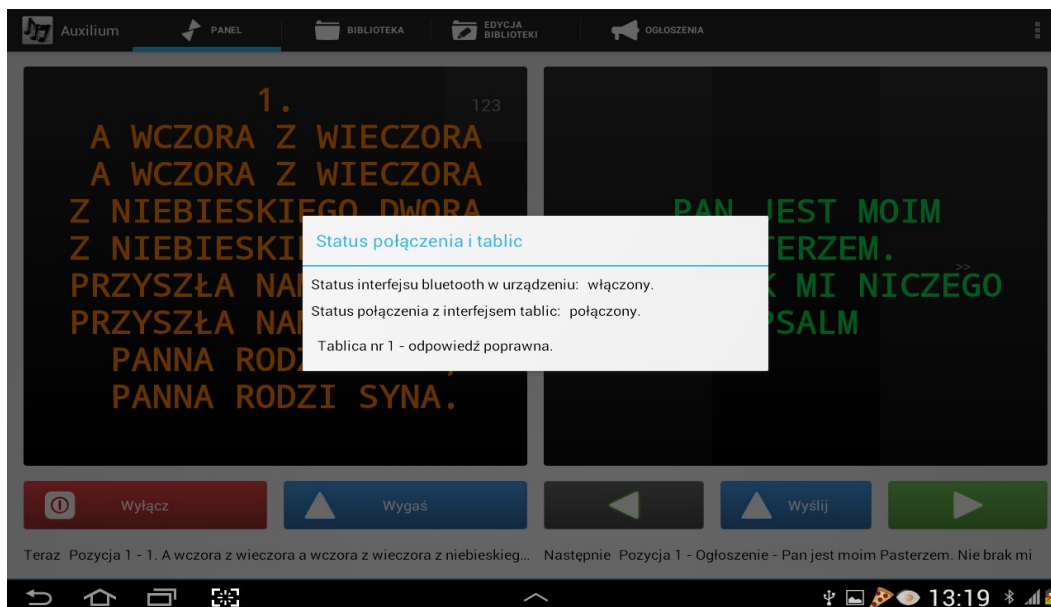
Auxilium PANEL BIBLIOTEKA EDYCJA BIBLIOTEKI OGŁOSZENIA

1.
123
A WCZORA Z WIECZORA
A WCZORA Z WIECZORA
Z NIEBIESKIEGO DWORA
Z NIEBIESKI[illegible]
PRZYSZŁA NA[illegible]
PRZYSZŁA NA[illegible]
PANNA ROD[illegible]
PANNA RODZI SYNA.

PAN JEST MOIM
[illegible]TERZEM.
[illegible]K MI NICZEGO
>>
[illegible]PSALM

Status połączenia i tablic

Status interfejsu bluetooth w urządzeniu: włączony.
Status połączenia z interfejsem tablic: połączony.

Tablica nr 1 - odpowiedź poprawna.

Wyłącz
Wygaś
Wyślij

Teraz Pozycja 1 - 1. A wczora z wieczora a wczora z wieczora z niebieskieg... Następnie Pozycja 1 - Ogłoszenie - Pan jest moim Pasterzem. Nie brak mi

13:19